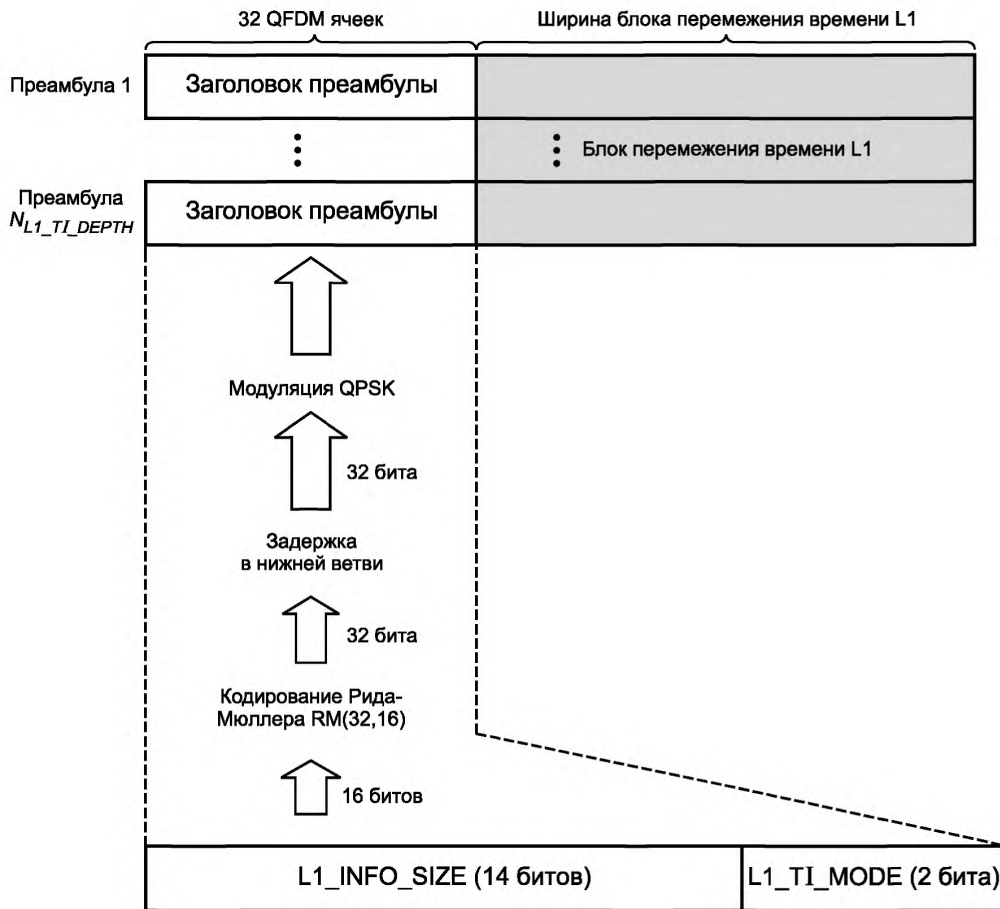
32 QFDM ячеек

Ширина блока перемежения времени L1

Преамбула 1

Заголовок преамбулы

⋮

⋮ Блок перемежения времени L1

Преамбула $N_{L1\_TI\_DEPTH}$

Заголовок преамбулы

Модуляция QPSK

32 бита

Задержка в нижней ветви

32 бита

Кодирование Рида-Мюллера RM(32,16)

16 битов

| L1_INFO_SIZE (14 битов) | L1_TI_MODE (2 бита) |
|---|---|